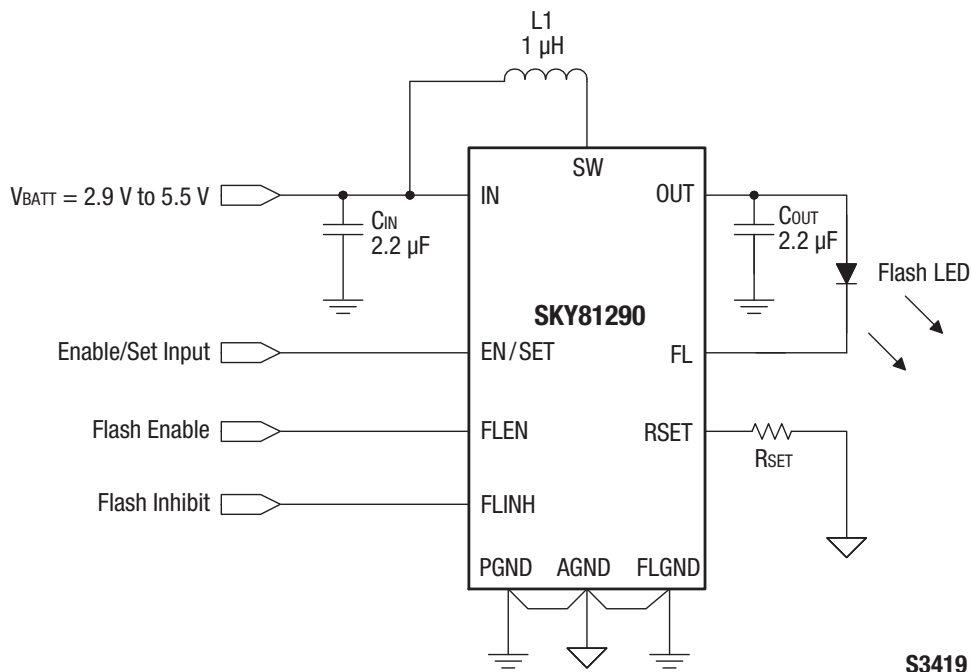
L1
1 µH

SW

$V_{BATT}$ = 2.9 V to 5.5 V

IN

OUT

$C_{IN}$
2.2 µF

$C_{OUT}$
2.2 µF

Flash LED

SKY81290

Enable/Set Input

EN/SET

FL

Flash Enable

FLEN

RSET

$R_{SET}$

Flash Inhibit

FLINH

PGND AGND FLGND

S3419